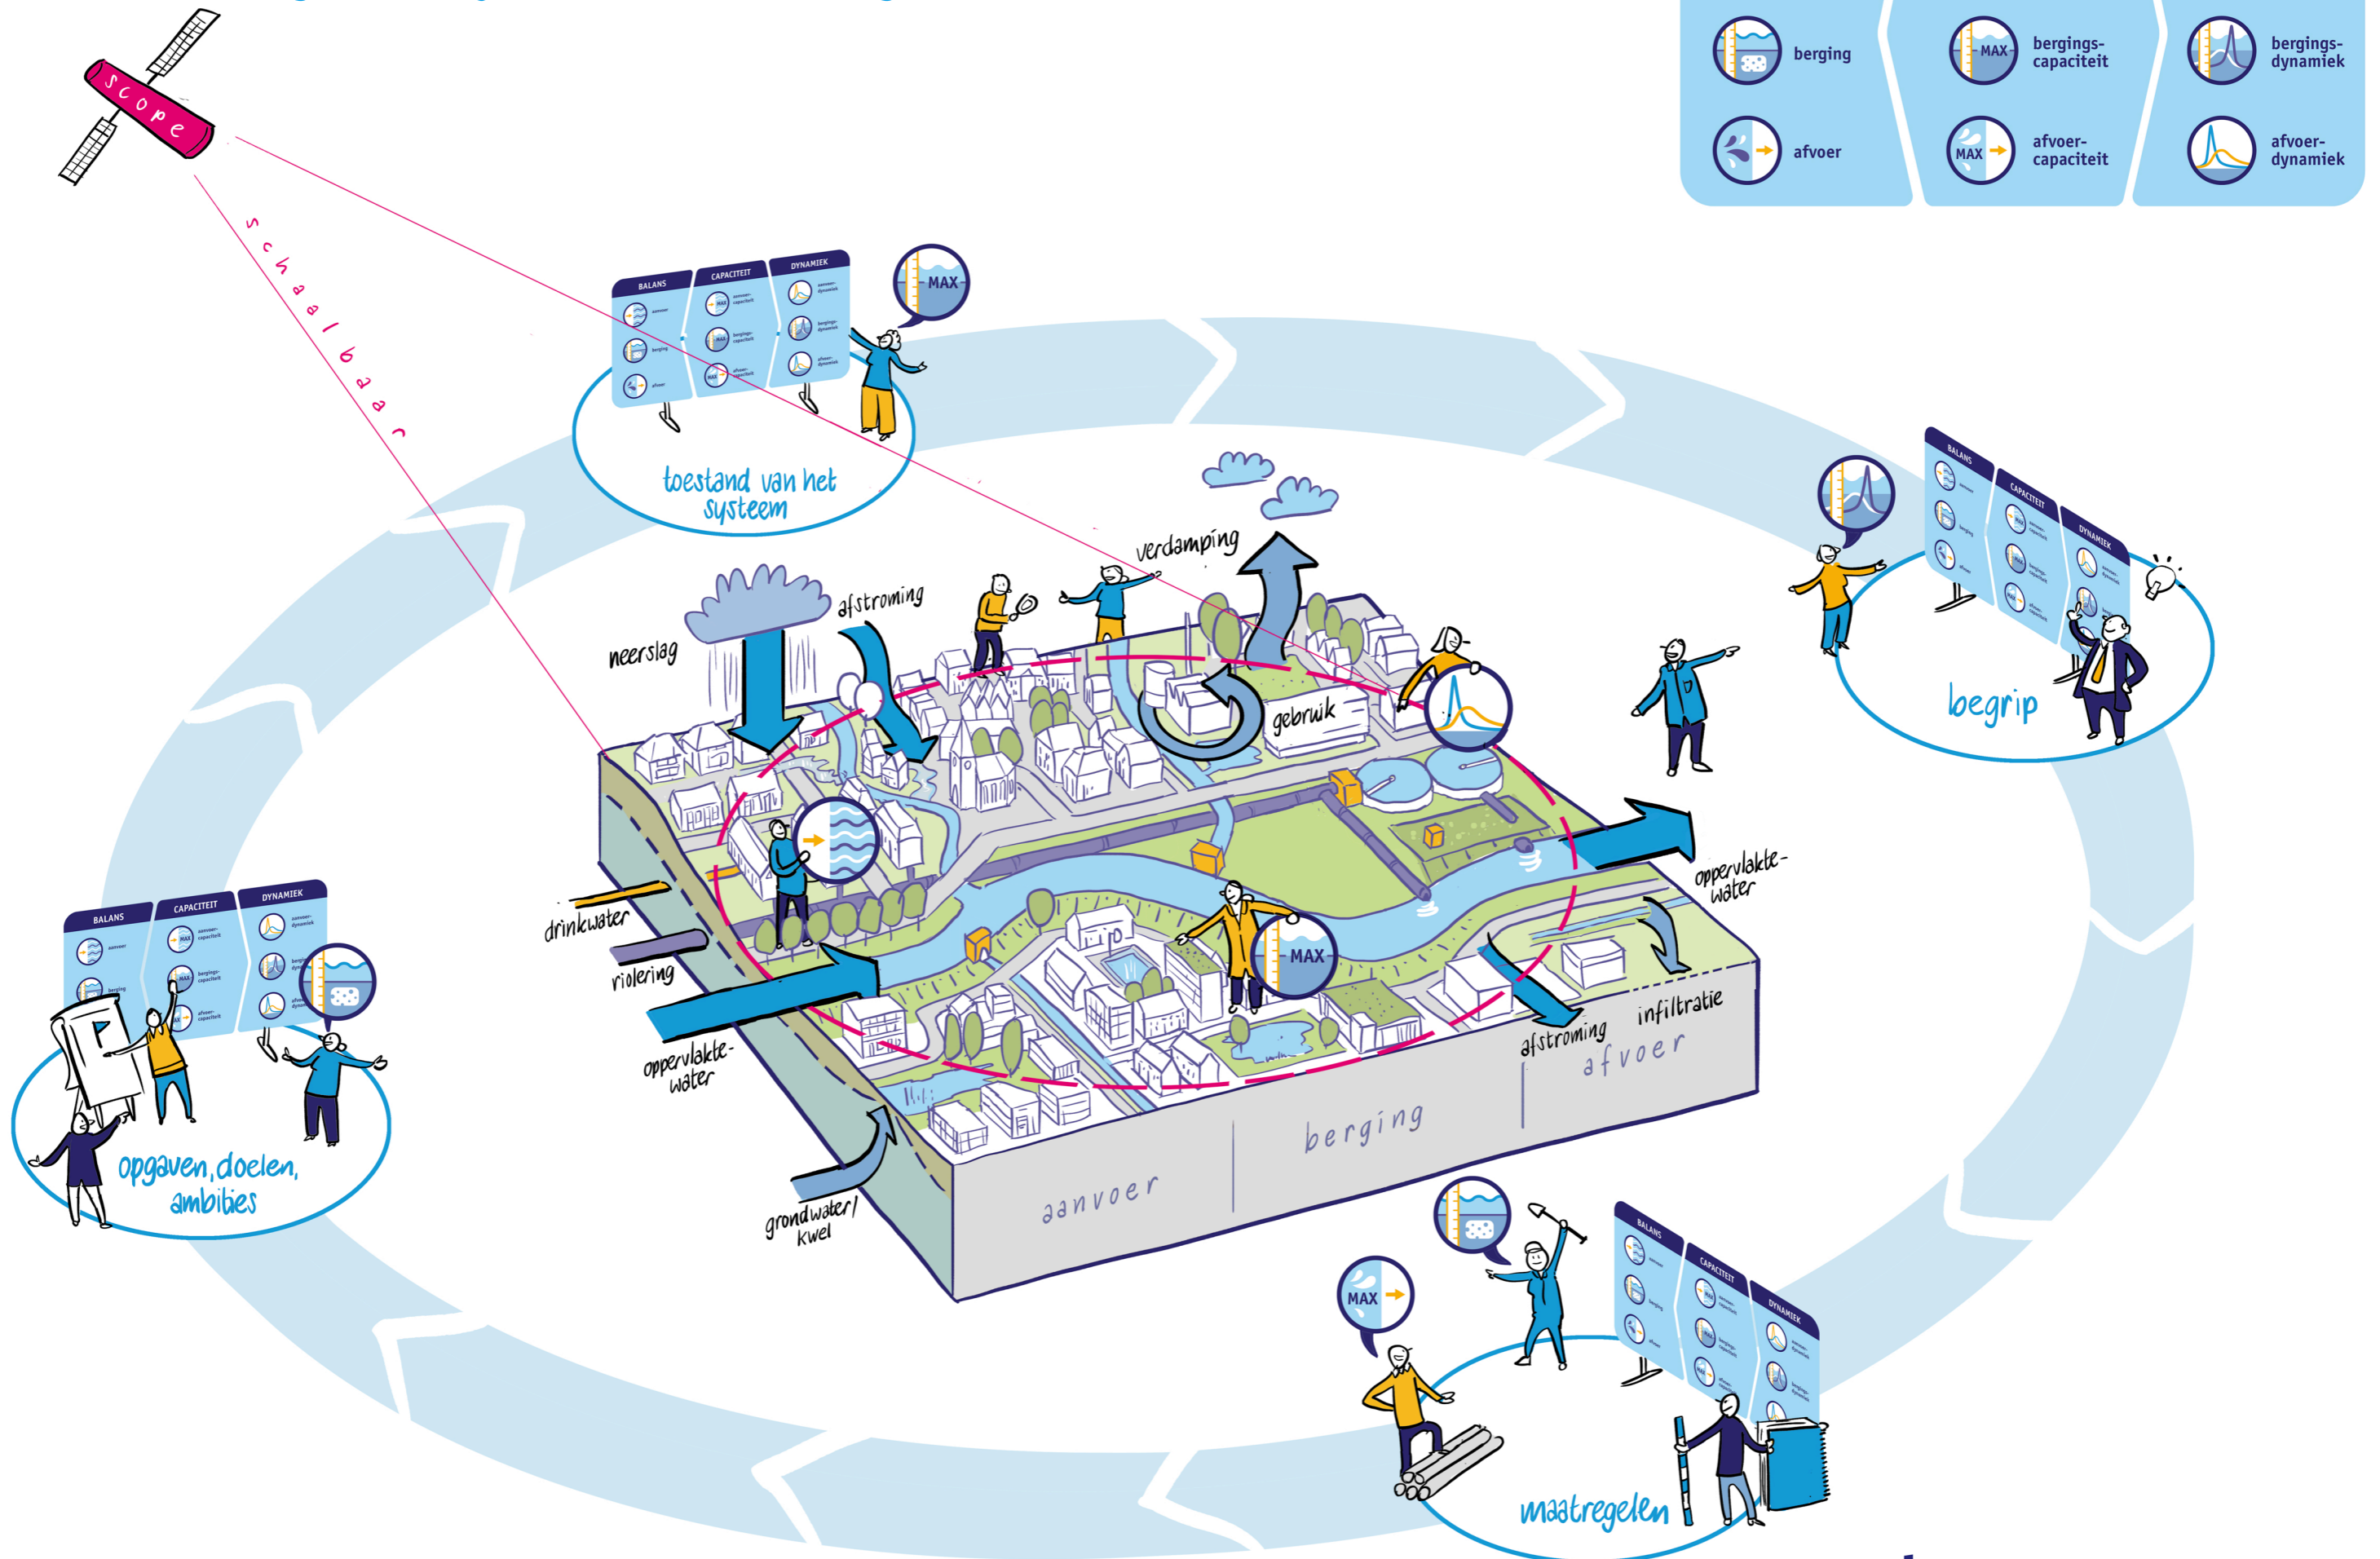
berging
afvoer
bergings-capaciteit
afvoer-capaciteit
bergings-dynamiek
afvoer-dynamiek

scope
schaalbaar

BALANS
CAPACITEIT
DYNAMIEK
MAX
toestand van het systeem

verdamping
afstroming
neerslag
gebruik

begrip

drinkwater
riolering
oppervlakte-water
grondwater/kwel
oppervlakte-water
afstroming
infiltratie
afvoer
berging
aanvoer
MAX

BALANS
CAPACITEIT
DYNAMIEK
opgaven, doelen, ambities

MAX
BALANS
CAPACITEIT
DYNAMIEK
maatregelen